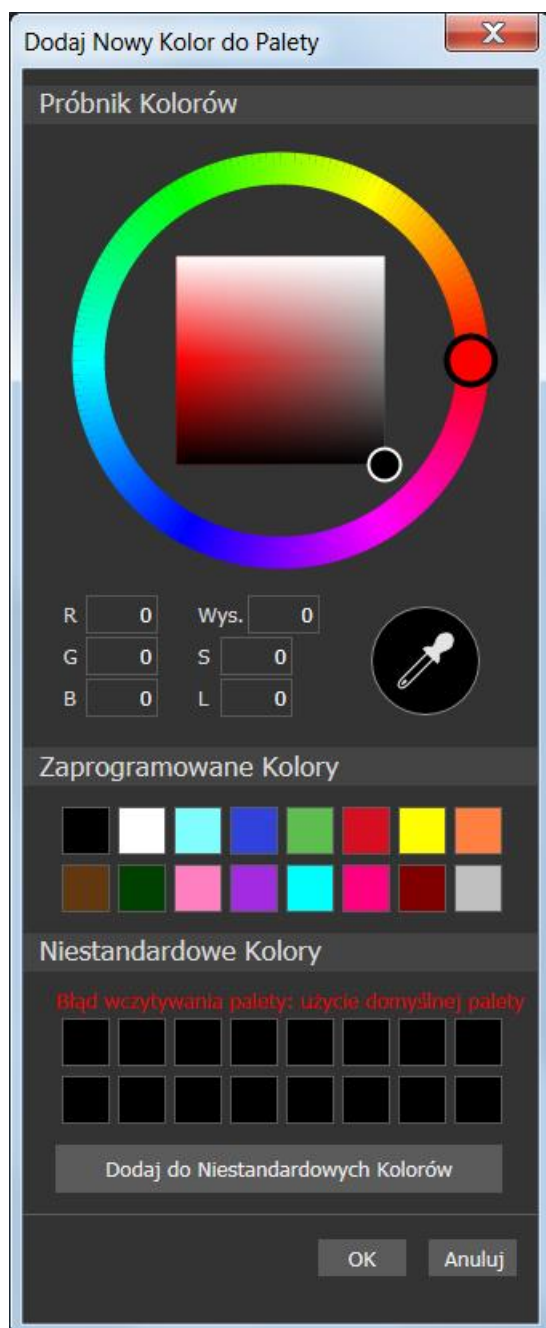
Dodaj Nowy Kolor do Palety

X

Próbnik Kolorów

R 0
G 0
B 0
Wys. 0
S 0
L 0

Zaprogramowane Kolory

Niestandardowe Kolory

Błąd wczytywania palety: użycie domyślnej palety

Dodaj do Niestandardowych Kolorów

OK

Anuluj